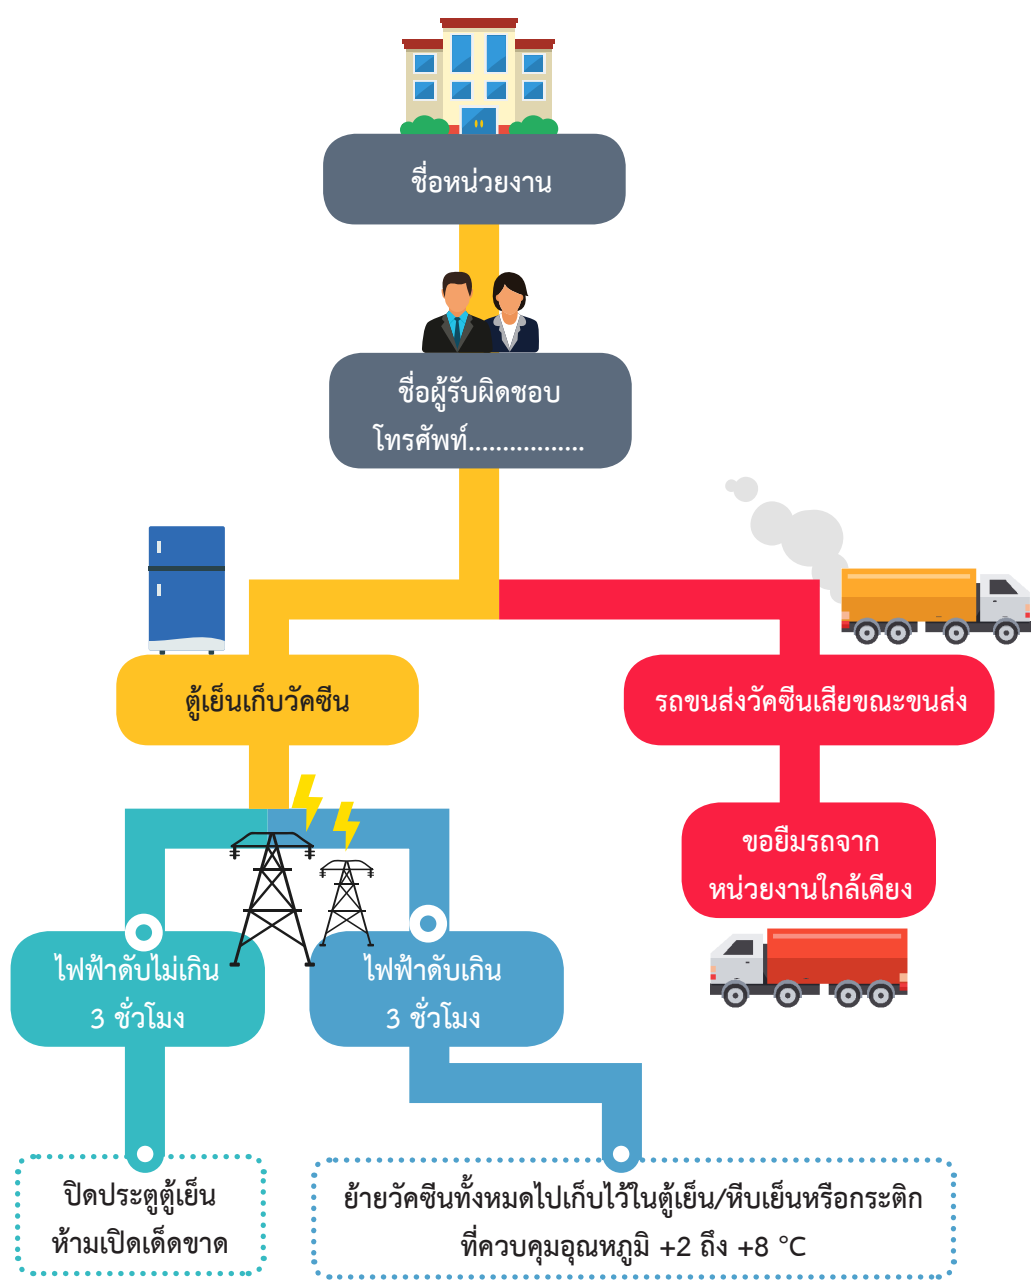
ชื่อหน่วยงาน

ชื่อผู้รับผิดชอบ
โทรศัพท์................

ตู้เย็นเก็บวัคซีน

รถขนส่งวัคซีนเสียขณะขนส่ง

ขอยืมรถจาก
หน่วยงานใกล้เคียง

ไฟฟ้าดับไม่เกิน
3 ชั่วโมง

ไฟฟ้าดับเกิน
3 ชั่วโมง

ปิดประตูตู้เย็น
ห้ามเปิดเด็ดขาด

ย้ายวัคซีนทั้งหมดไปเก็บไว้ในตู้เย็น/หีบเย็นหรือกระติก
ที่ควบคุมอุณหภูมิ +2 ถึง +8 °C